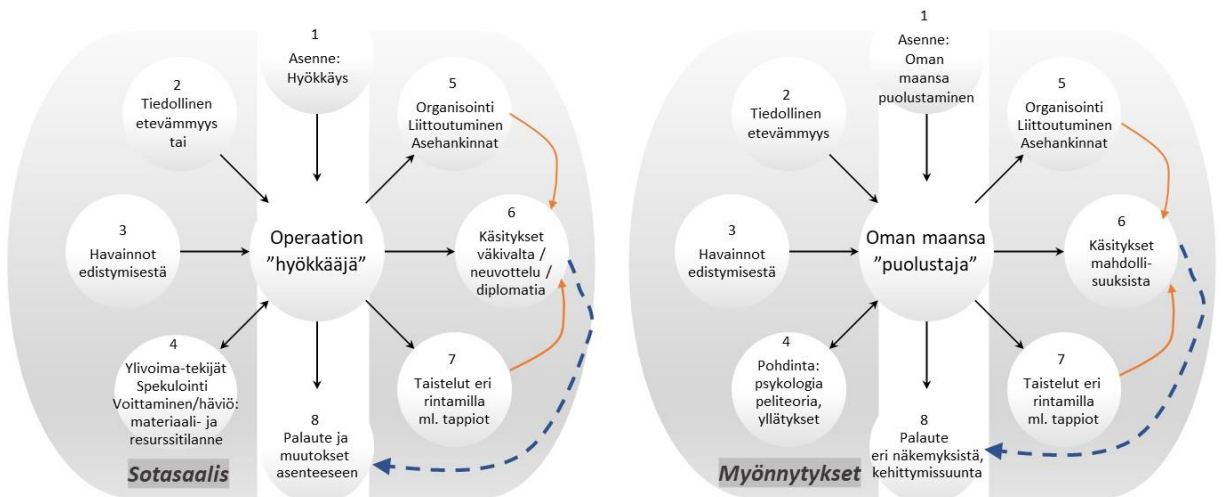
1
Asenne:
Hyökkäys

2
Tiedollinen etevämmyys tai

5
Organisointi
Liittoutuminen
Asehankinnat

3
Havainnot edistymisestä

Operaation
"hyökkääjä"

6
Käsitykset väkivalta / neuvottelu / diplomatia

4
Ylivoima-tekijät
Spekulointi
Voittaminen/häviö: materiaali- ja resurssitilanne

7
Taistelut eri rintamilla ml. tappiot

8
Palaute ja muutokset asenteeseen

Sotasaalis

1
Asenne:
Oman maansa puolustaminen

2
Tiedollinen etevämmyys

5
Organisointi
Liittoutuminen
Asehankinnat

3
Havainnot edistymisestä

Oman maansa
"puolustaja"

6
Käsitykset mahdollisuuksista

4
Pohdinta: psykologia peliteoria, yllätykset

7
Taistelut eri rintamilla ml. tappiot

8
Palaute
eri näkemyksistä, kehittymissuunta

Myönnytykset